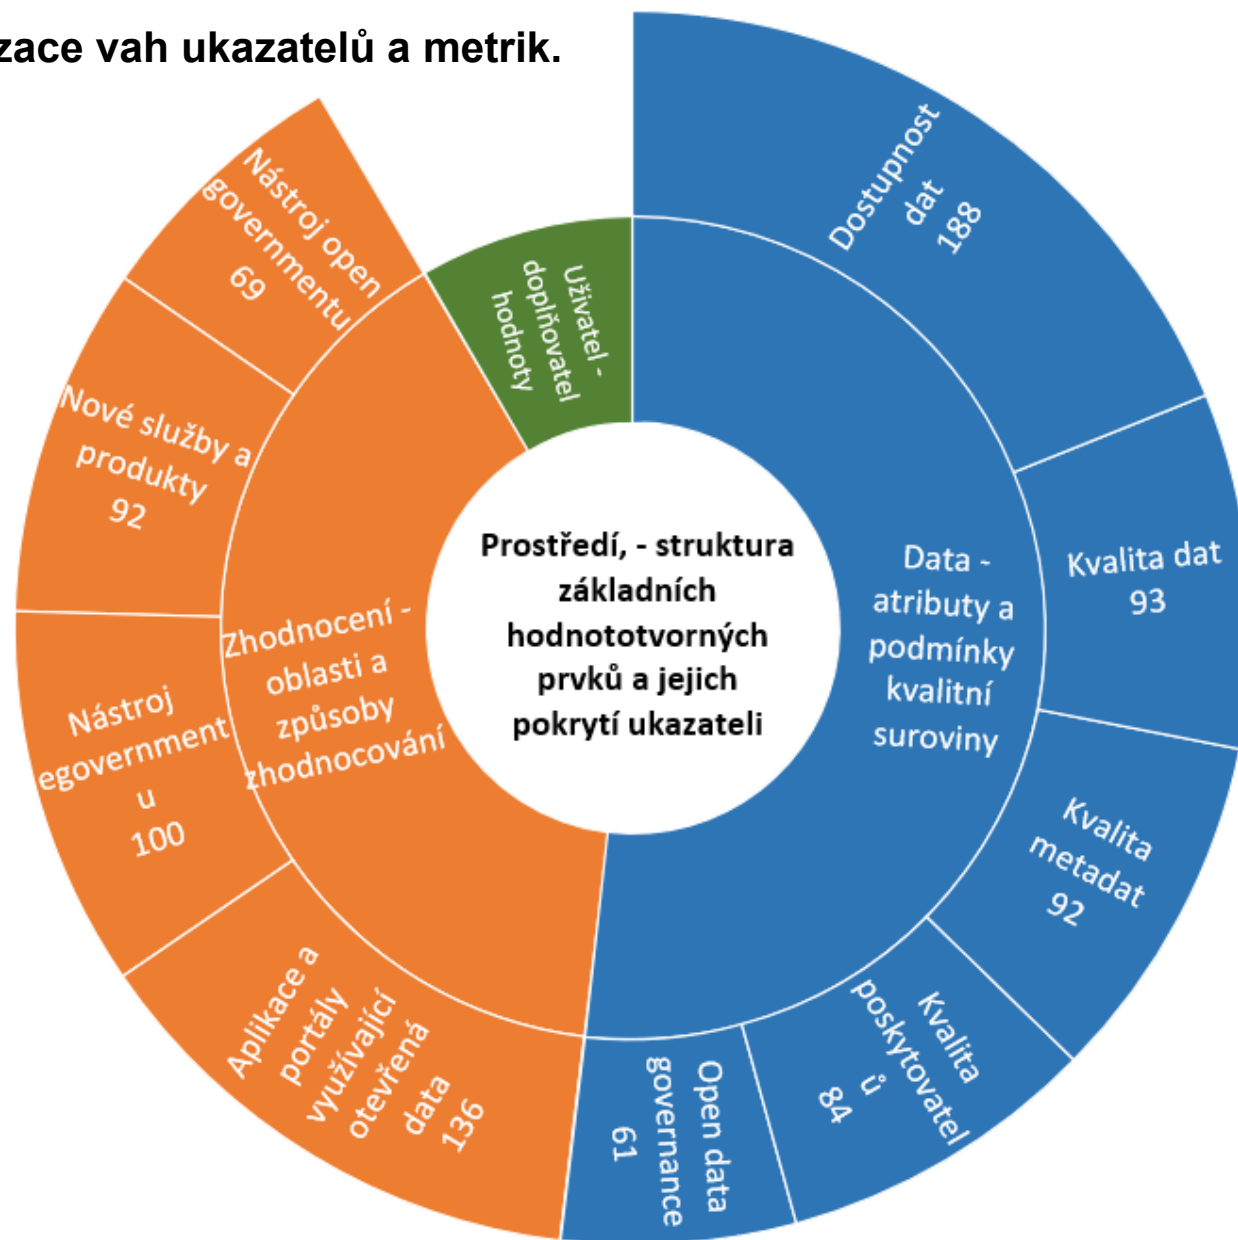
zace vah ukazatelů a metrik.

Prostředí, - struktura základních hodnototvorných prvků a jejich pokrytí ukazateli

Data - atributy a podmínky kvalitní suroviny

Dostupnost dat 188

Kvalita dat 93

Kvalita metadat 92

Kvalita poskytovatel ů 84

Open data governance 61

Uživatel - doplňovatel hodnoty

Zhodnocení - oblasti a způsoby zhodnocování

Nástroj open governmentu 69

Nové služby a produkty 92

Nástroj egovernment u 100

Aplikace a portály využívající otevřená data 136